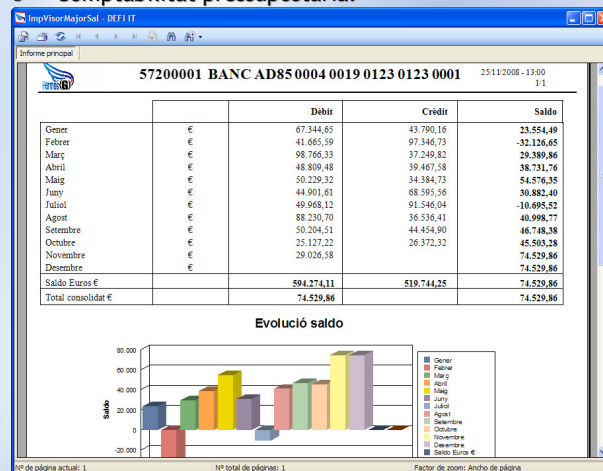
ImpVisorMajorSal - DEFI IT

Informe principal

57200001 BANC AD85 0004 0019 0123 0123 0001

25/11/2008 - 13:00
1/1

| | | Dèbit | Crèdit | Saldo |
|---|---|---|---|---|
| Gener | € | 67.344,65 | 43.790,16 | 23.554,49 |
| Febrer | € | 41.665,59 | 97.346,73 | -32.126,65 |
| Març | € | 98.766,33 | 37.249,82 | 29.389,86 |
| Abril | € | 48.809,48 | 39.467,58 | 38.731,76 |
| Maig | € | 50.229,32 | 34.384,73 | 54.576,35 |
| Juny | € | 44.901,61 | 68.595,56 | 30.882,40 |
| Juliol | € | 49.968,12 | 91.546,04 | -10.695,52 |
| Agost | € | 88.230,70 | 36.536,41 | 40.998,77 |
| Setembre | € | 50.204,51 | 44.454,90 | 46.748,38 |
| Octubre | € | 25.127,22 | 26.372,32 | 45.503,28 |
| Novembre | € | 29.026,58 | | 74.529,86 |
| Desembre | € | | | 74.529,86 |
| Saldo Euros € | | 594.274,11 | 519.744,25 | 74.529,86 |
| Total consolidat € | | 74.529,86 | | 74.529,86 |

Evolució saldo

80.000
60.000
40.000
20.000
0
-20.000
Saldo

Gener
Febrer
Març
Abril
Maig
Juny
Juliol
Agost
Setembre
Octubre
Novembre
Desembre
Saldo Euros €

Nº de pàgina actual: 1 Nº total de pàgines: 1 Factor de zoom: Ancho de página